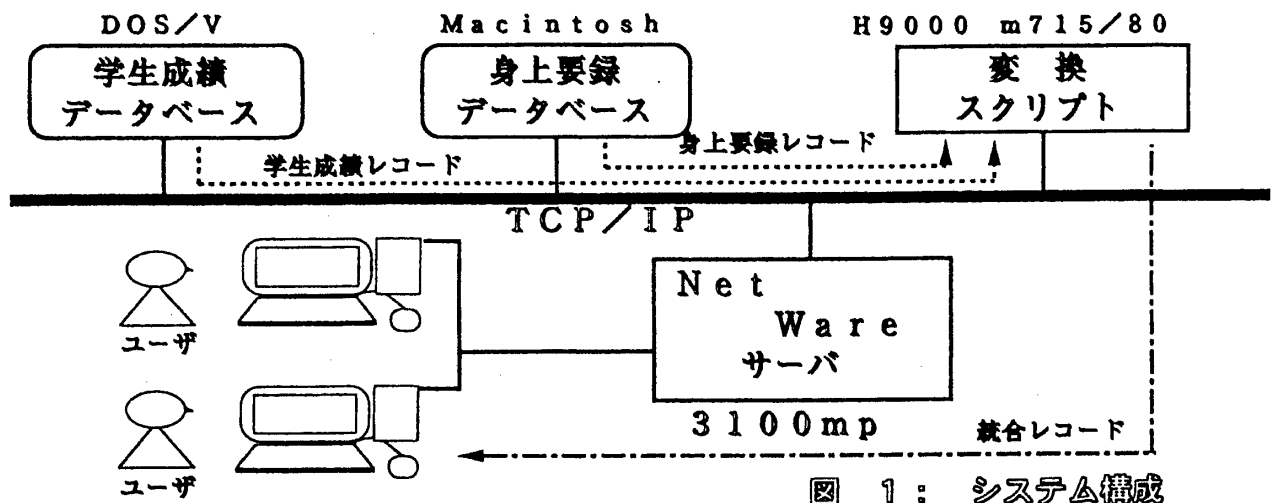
DOS/V

学生成績
データベース

Macintosh

身上要録
データベース

H9000 m715/80

変換
スクリプト

身上要録レコード

学生成績レコード

TCP/IP

Net Ware
サーバ

3100mp

ユーザ

ユーザ

統合レコード

図 1: システム構成